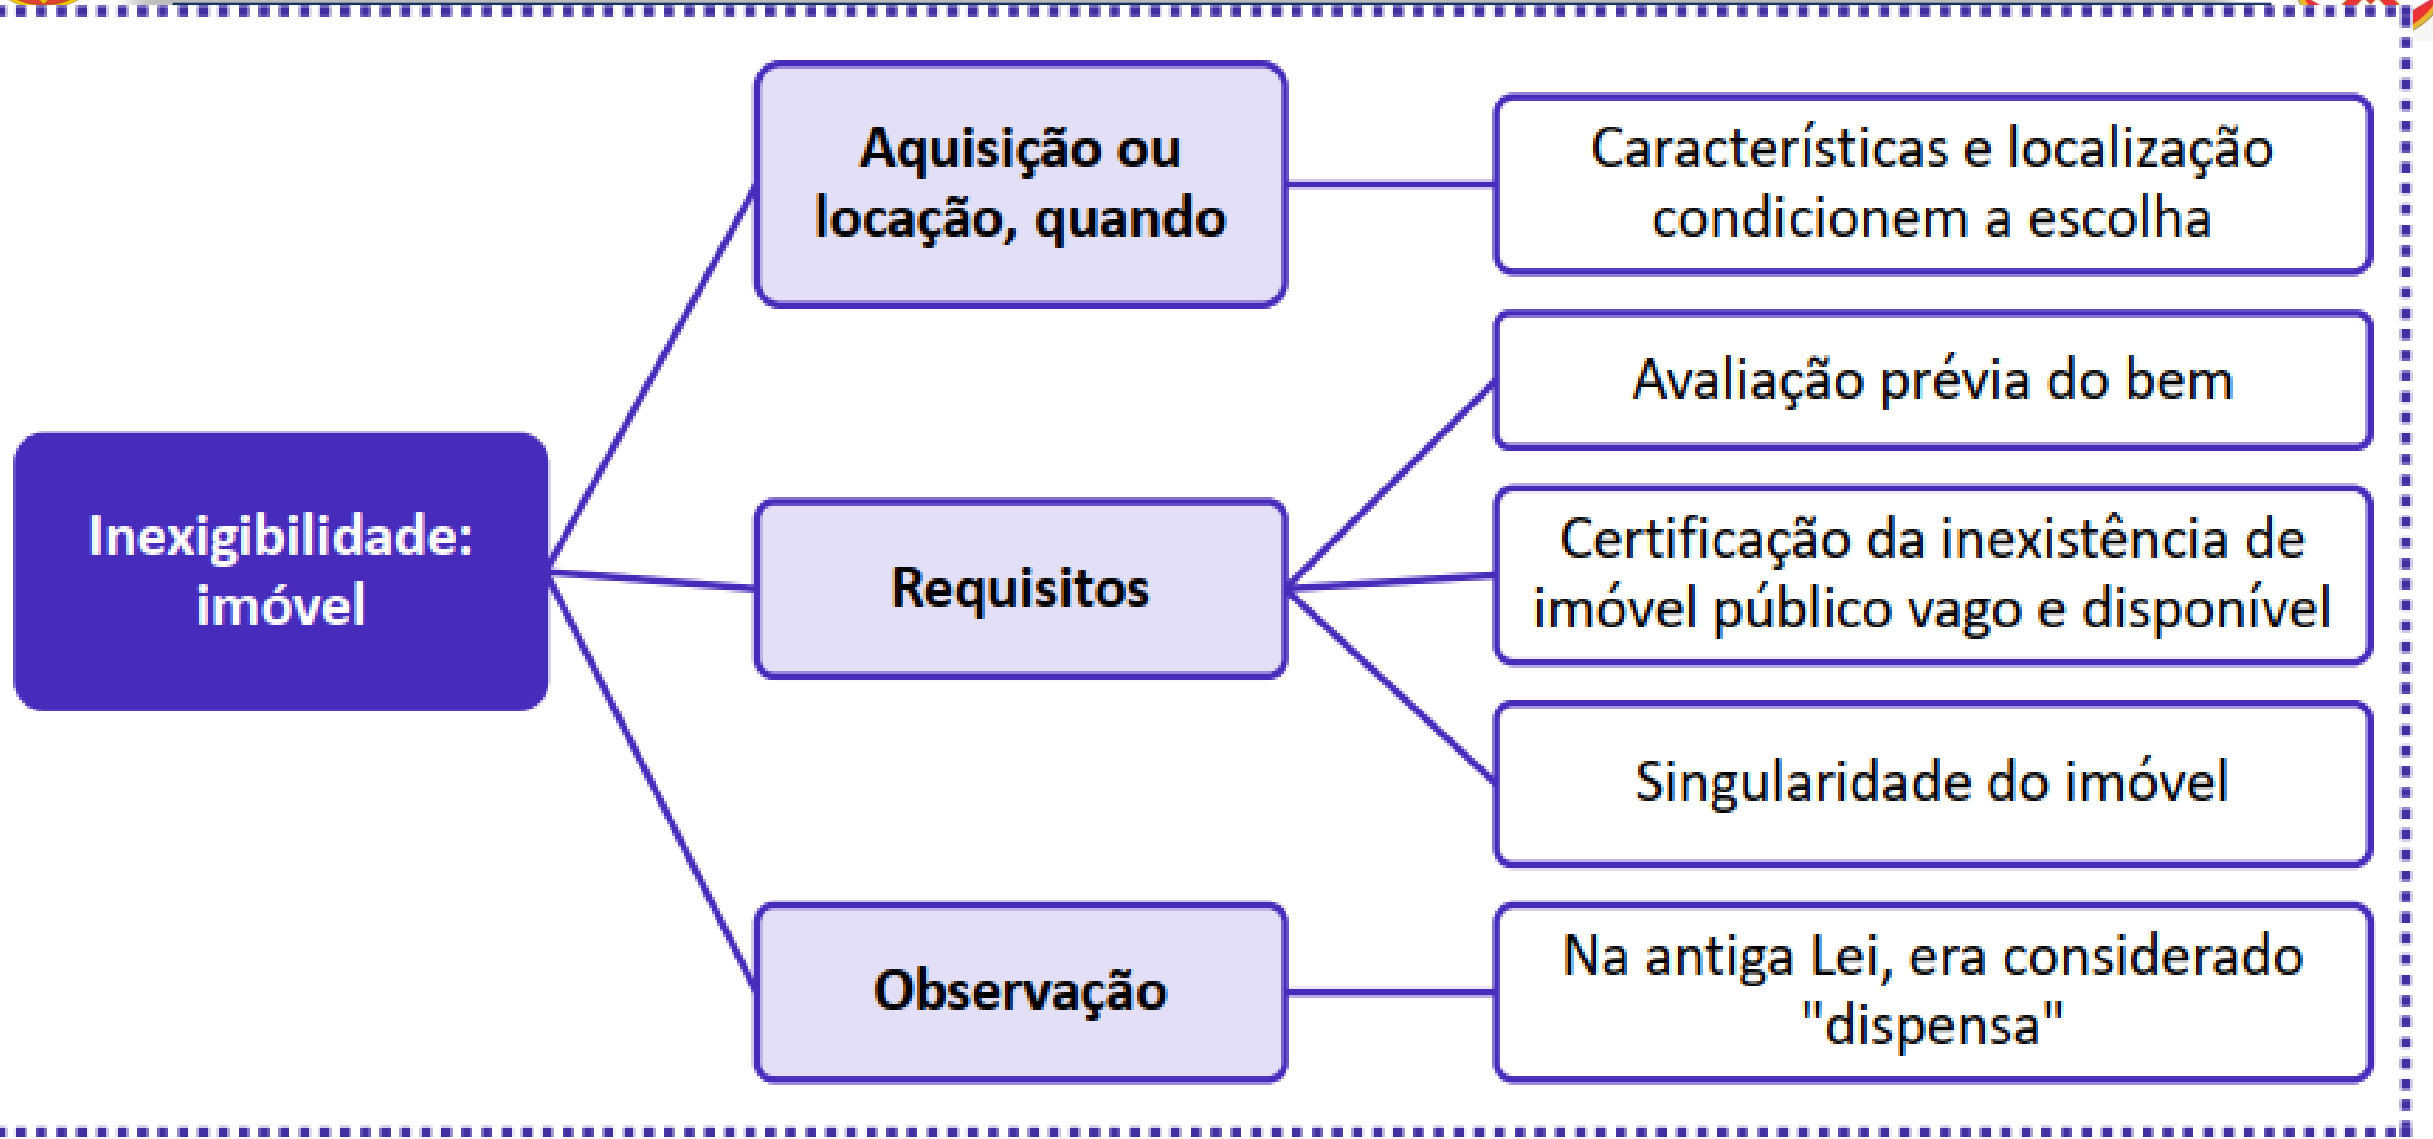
Inexigibilidade: imóvel

Aquisição ou locação, quando

Características e localização condicionem a escolha

Requisitos

Avaliação prévia do bem

Certificação da inexistência de imóvel público vago e disponível

Singularidade do imóvel

Observação

Na antiga Lei, era considerado "dispensa"